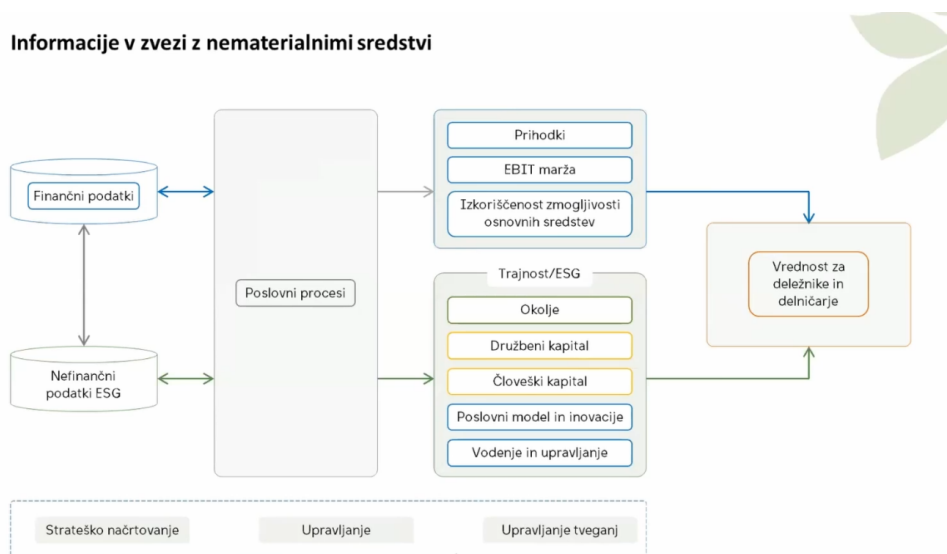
Informacije v zvezi z nematerialnimi sredstvi

Finančni podatki

Nefinančni podatki ESG

Poslovni procesi

Prihodki

EBIT marža

Izkoriščenost zmogljivosti osnovnih sredstev

Trajnost/ESG

Okolje

Družbeni kapital

Človeški kapital

Poslovni model in inovacije

Vodenje in upravljanje

Vrednost za deležnike in delničarje

Strateško načrtovanje

Upravljanje

Upravljanje tveganj